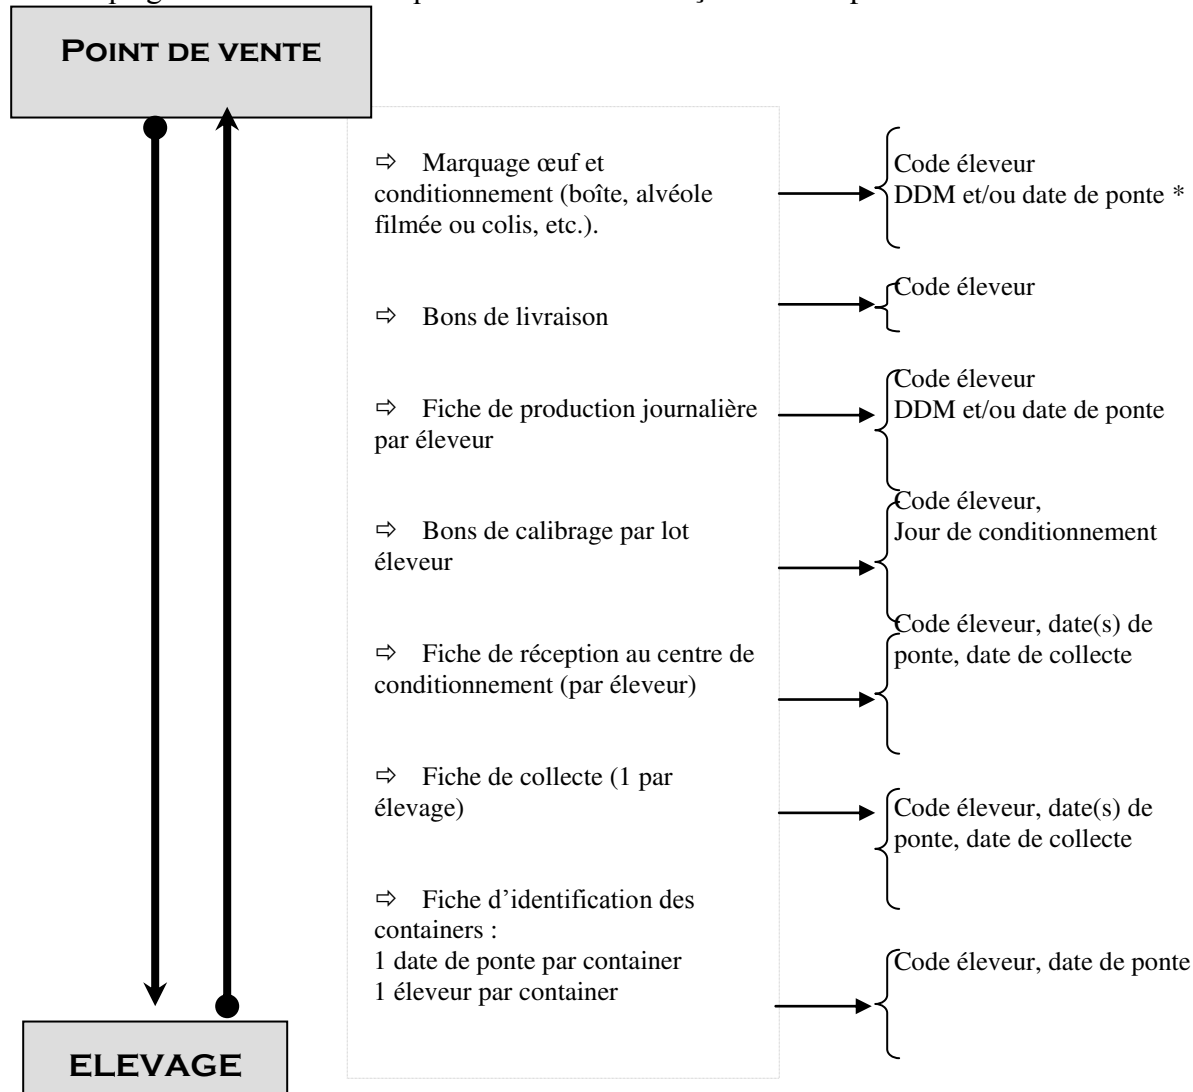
Point de vente

⇨ Marquage œuf et conditionnement (boîte, alvéole filmée ou colis, etc.).

Code éleveur
DDM et/ou date de ponte *

⇨ Bons de livraison

Code éleveur

⇨ Fiche de production journalière par éleveur

Code éleveur
DDM et/ou date de ponte

⇨ Bons de calibrage par lot éleveur

Code éleveur,
Jour de conditionnement

⇨ Fiche de réception au centre de conditionnement (par éleveur)

Code éleveur, date(s) de ponte, date de collecte

⇨ Fiche de collecte (1 par élevage)

Code éleveur, date(s) de ponte, date de collecte

⇨ Fiche d'identification des containers :
1 date de ponte par container
1 éleveur par container

Code éleveur, date de ponte

ELEVAGE